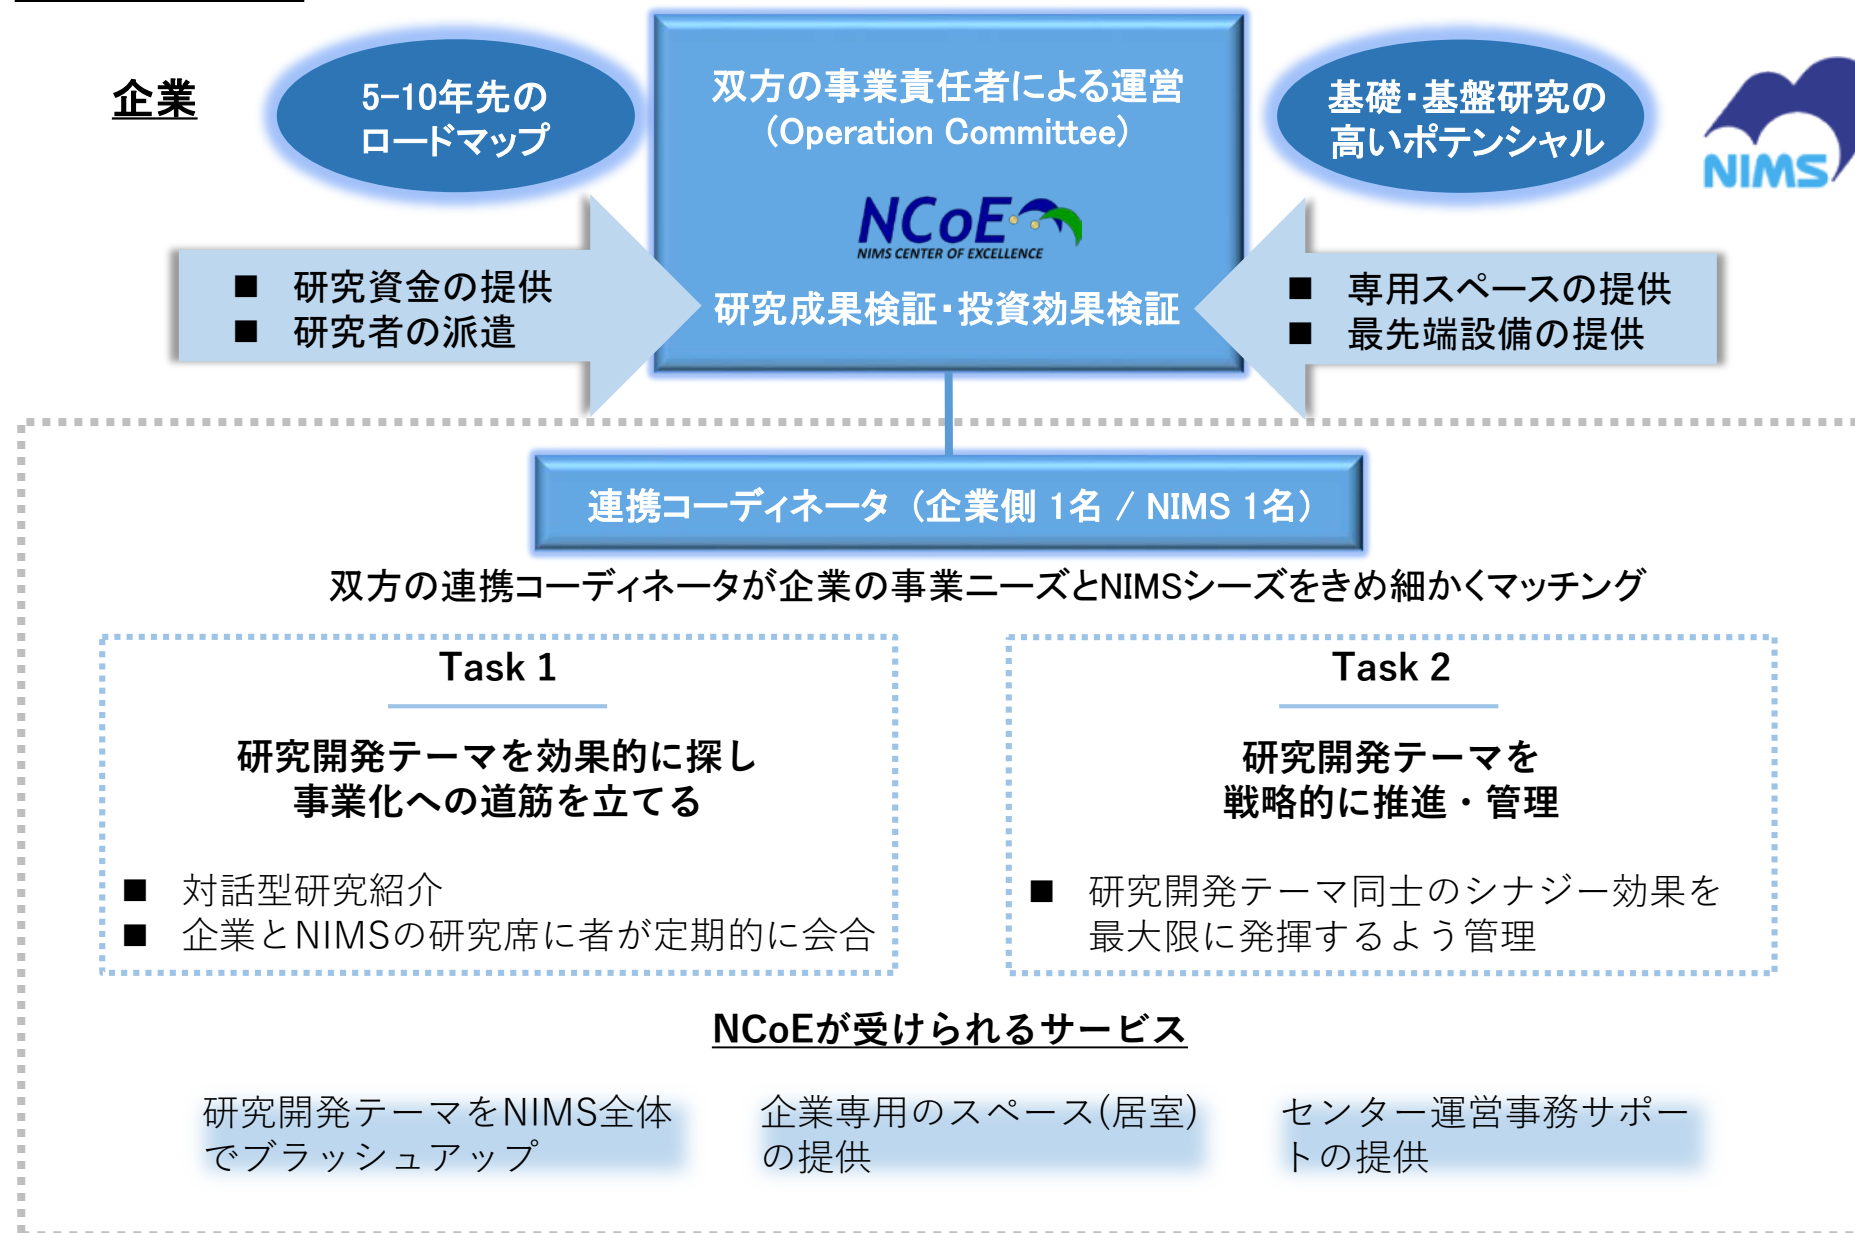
企業

5-10年先のロードマップ

双方の事業責任者による運営
(Operation Committee)

NCoE
NIMS CENTER OF EXCELLENCE

研究成果検証･投資効果検証

基礎･基盤研究の高いポテンシャル

NIMS

■ 研究資金の提供
■ 研究者の派遣

■ 専用スペースの提供
■ 最先端設備の提供

連携コーディネータ（企業側 1名 / NIMS 1名）

双方の連携コーディネータが企業の事業ニーズとNIMSシーズをきめ細かくマッチング

Task 1

研究開発テーマを効果的に探し
事業化への道筋を立てる

■ 対話型研究紹介
■ 企業とNIMSの研究席に者が定期的に会合

Task 2

研究開発テーマを
戦略的に推進・管理

■ 研究開発テーマ同士のシナジー効果を最大限に発揮するよう管理

NCoEが受けられるサービス

研究開発テーマをNIMS全体でブラッシュアップ

企業専用のスペース(居室)の提供

センター運営事務サポートの提供